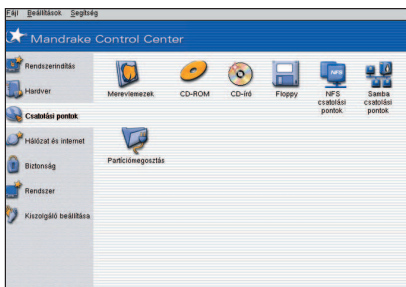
Fájl Beállítások Segítség

Mandrake Control Center

Rendszerindítás

Hardver

Csatolási pontok

Hálózat és internet

Biztonság

Rendszer

Kiszolgáló beállítása

Merevlemezek

CD-ROM

CD-író

Floppy

NFS

NFS csatolási pontok

Samba csatolási pontok

Partíciómegosztás